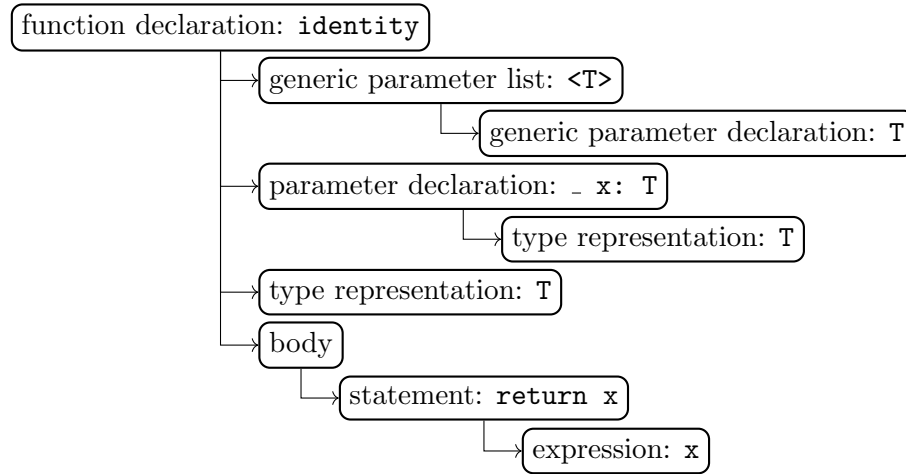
function declaration: identity

generic parameter list: <T>

generic parameter declaration: T

parameter declaration: _ x: T

type representation: T

type representation: T

body

statement: return x

expression: x